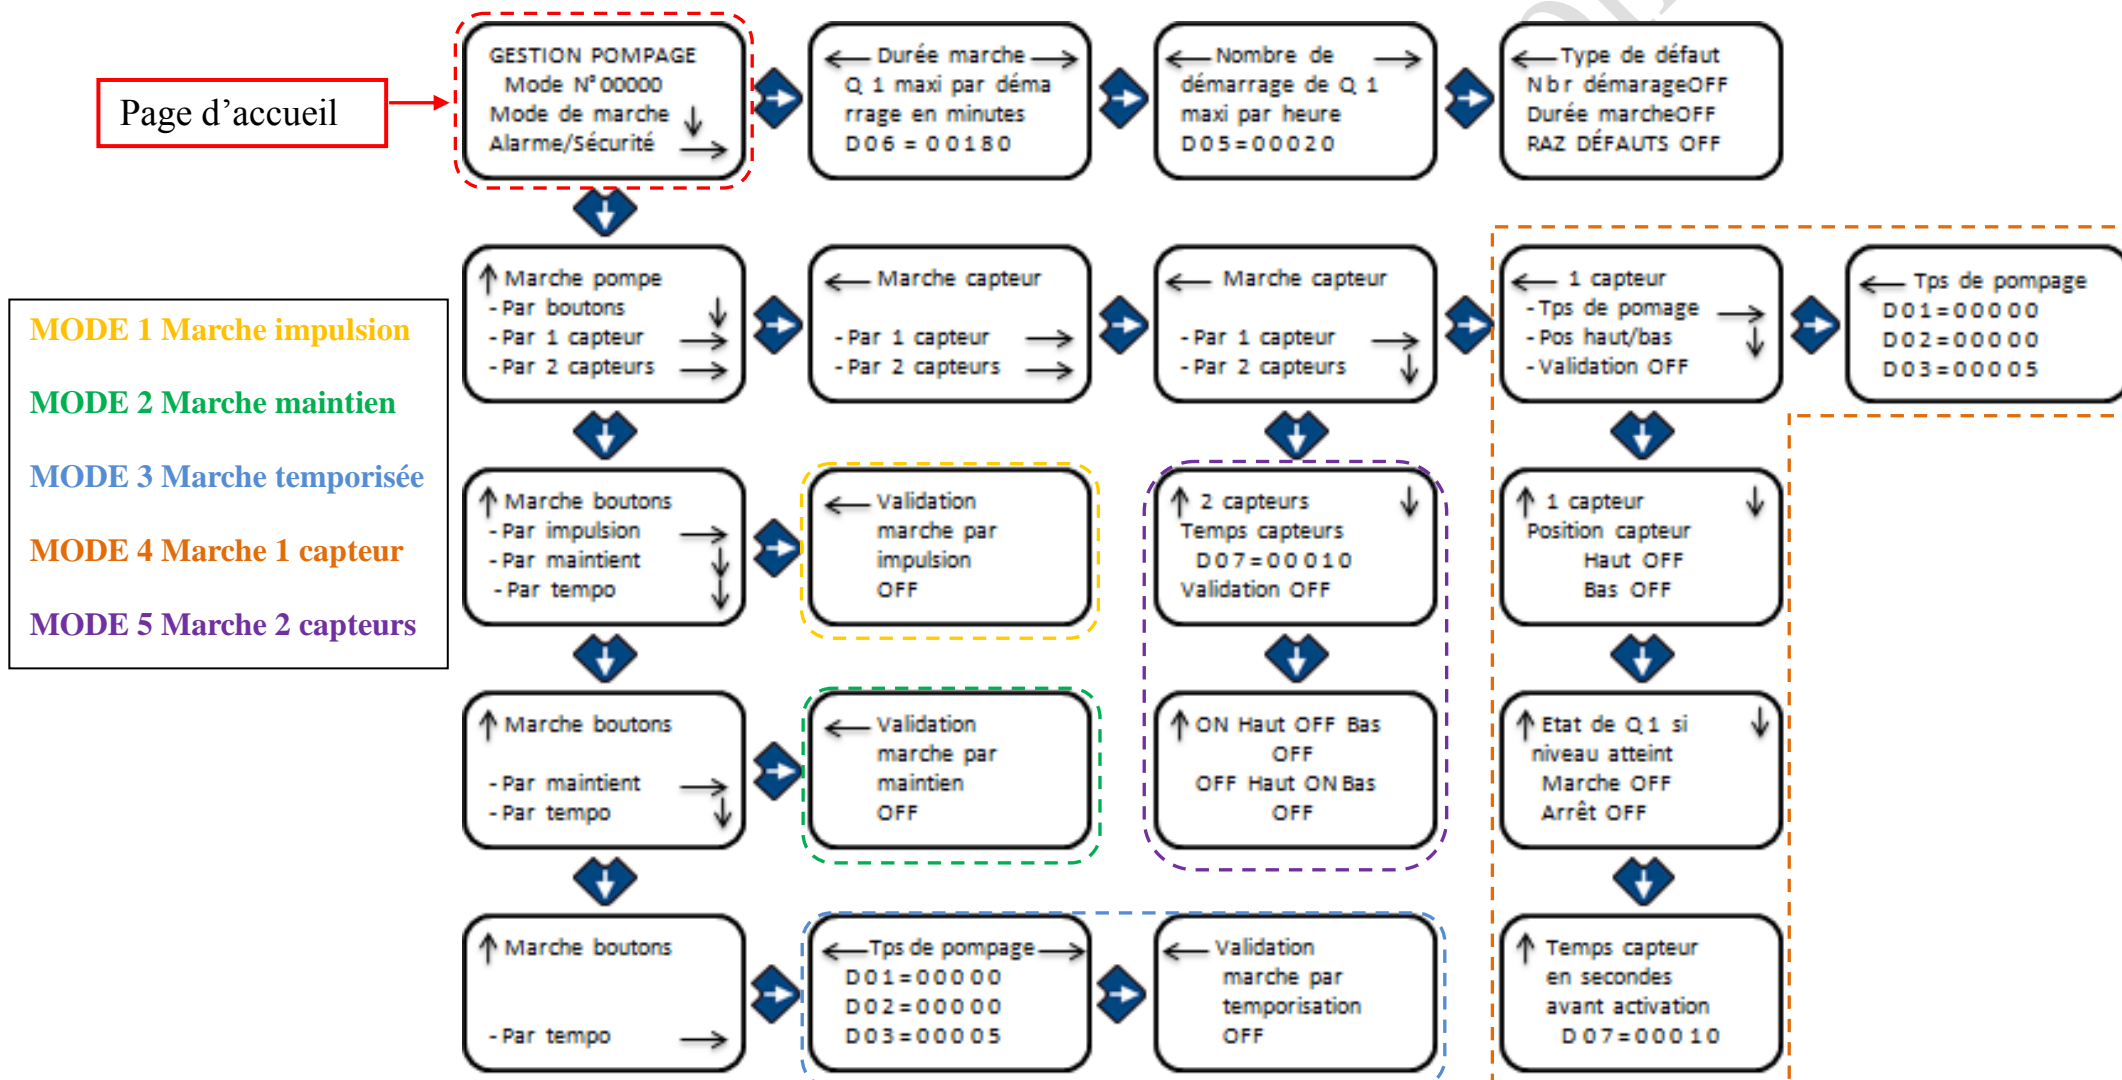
Page d'accueil

MODE 1 Marche impulsion

MODE 2 Marche maintien

MODE 3 Marche temporisée

MODE 4 Marche 1 capteur

MODE 5 Marche 2 capteurs

GESTION POMPAGE
Mode N° 00000
Mode de marche
Alarme/Sécurité

Durée marche
Q 1 maxi par démarrage en minutes
D06 = 00180

Nombre de démarrage de Q 1 maxi par heure
D05=00020

Type de défaut
Nbr démarageOFF
Durée marcheOFF
RAZ DÉFAUTS OFF

Marche pompe
- Par boutons
- Par 1 capteur
- Par 2 capteurs

Marche capteur
- Par 1 capteur
- Par 2 capteurs

Marche capteur
- Par 1 capteur
- Par 2 capteurs

1 capteur
- Tps de pomage
- Pos haut/bas
- Validation OFF

Tps de pompage
D01=00000
D02=00000
D03=00005

Marche boutons
- Par impulsion
- Par maintient
- Par tempo

Validation
marche par
impulsion
OFF

2 capteurs
Temps capteurs
D07=00010
Validation OFF

1 capteur
Position capteur
Haut OFF
Bas OFF

Marche boutons
- Par maintient
- Par tempo

Validation
marche par
maintien
OFF

ON Haut OFF Bas OFF
OFF Haut ON Bas OFF

Etat de Q 1 si
niveau atteint
Marche OFF
Arrêt OFF

Marche boutons
- Par tempo

Tps de pompage
D01=00000
D02=00000
D03=00005

Validation
marche par
temporisation
OFF

Temps capteur
en secondes
avant activation
D07=00010